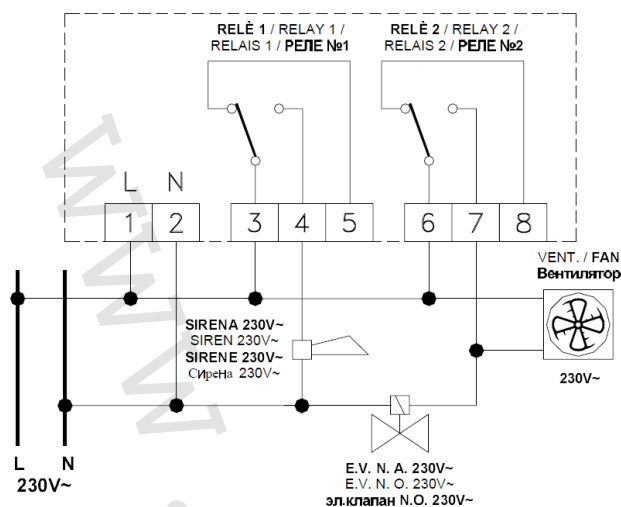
RELÈ 1 / RELAY 1 / RELAIS 1 / РЕЛЕ №1

RELÈ 2 / RELAY 2 / RELAIS 2 / РЕЛЕ №2

L N

1 2 3 4 5 6 7 8

VENT. / FAN
Вентилятор

SIRENA 230V~
SIREN 230V~
SIRENE 230V~
Сирена 230V~

230V~

L N
230V~

E.V. N. A. 230V~
E.V. N. O. 230V~
эл.клапан N.O. 230V~